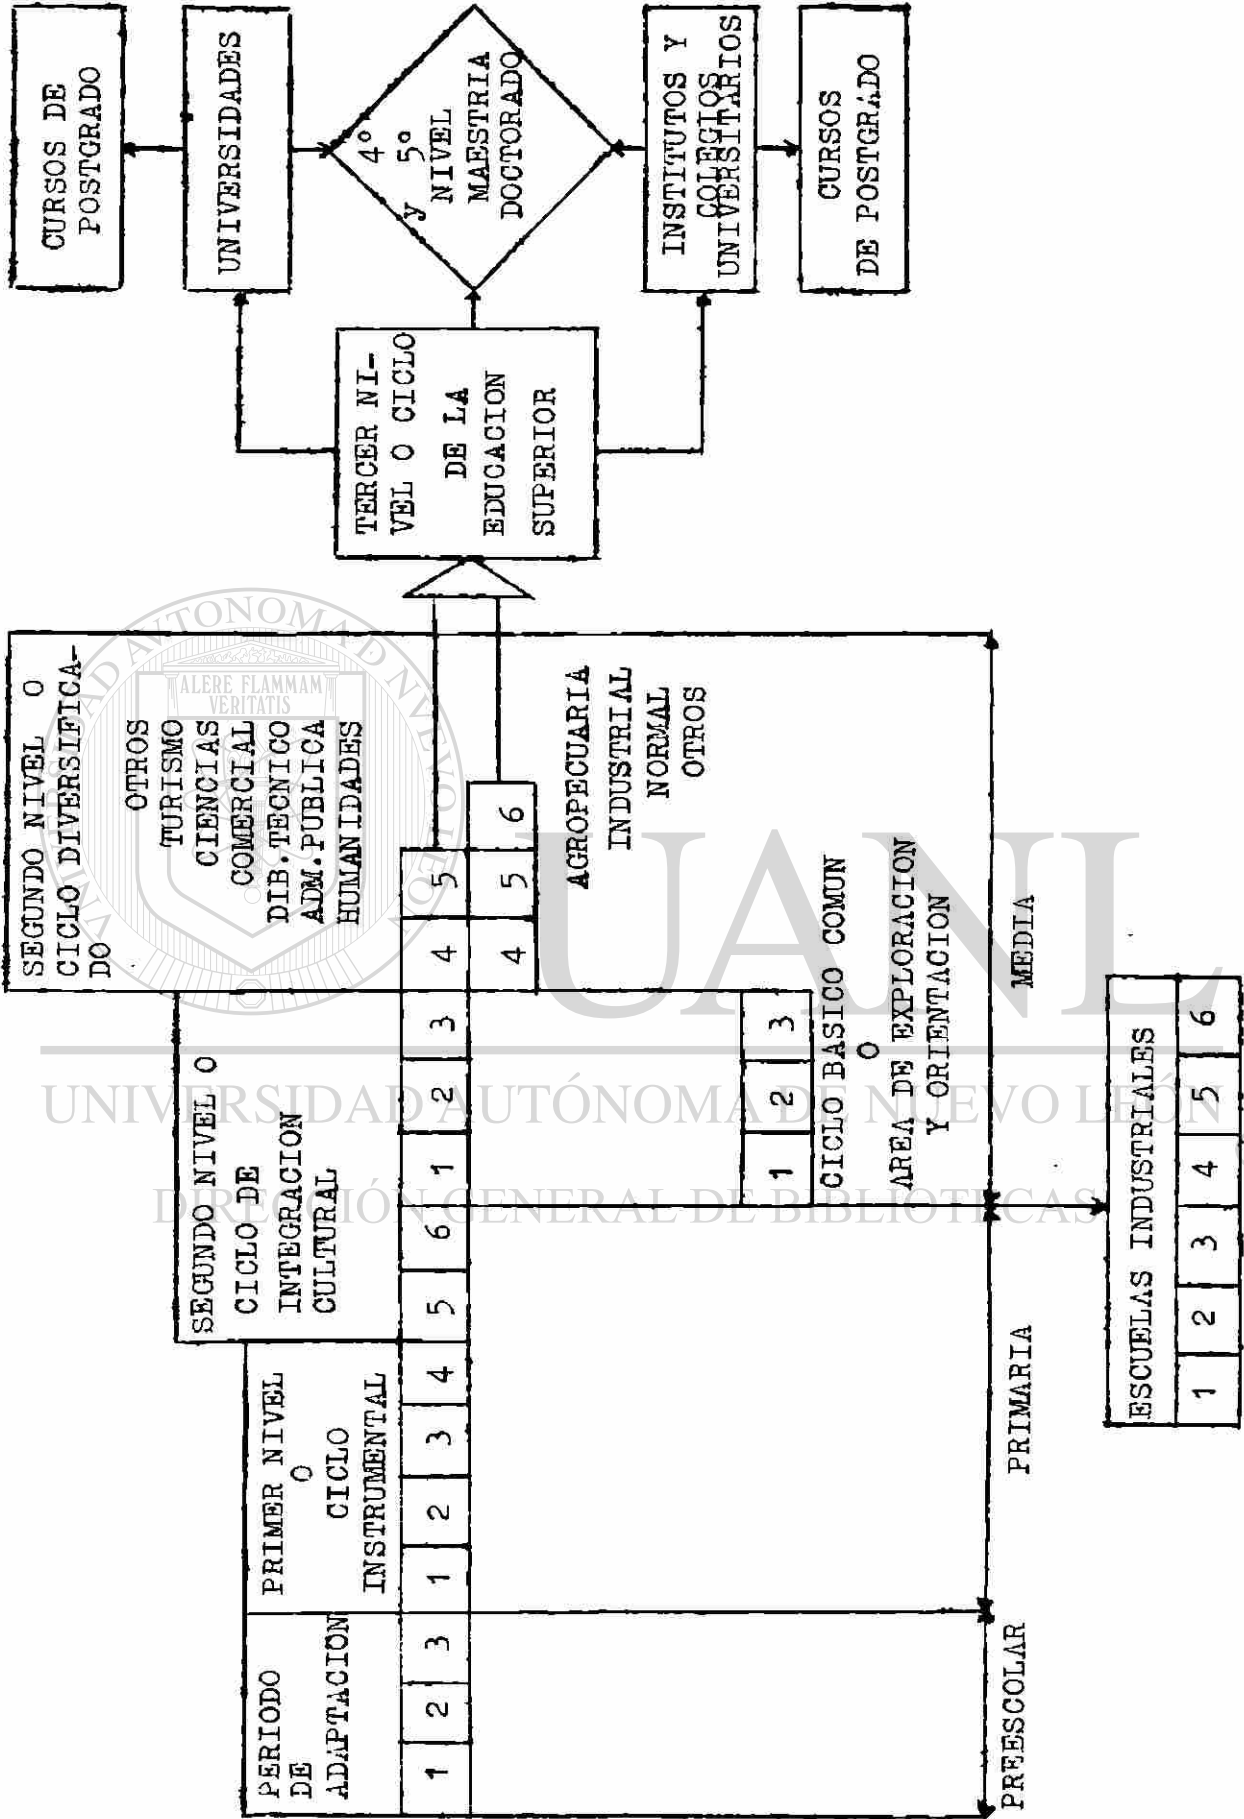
CURSOS DE POSTGRADO

UNIVERSIDADES

4° y 5° NIVEL MAESTRIA DOCTORADO

INSTITUTOS Y COLEGIOS UNIVERSITARIOS

CURSOS DE POSTGRADO

TERCER NIVEL O CICLO DE LA EDUCACION SUPERIOR

SEGUNDO NIVEL O CICLO DIVERSIFICADO

OTROS
TURISMO
CIENCIAS
COMERCIAL
DIB. TECNICO
ADM. PUBLICA
HUMANIDADES

ALERE FLAMMAM VERITATIS

4 5
4 5 6

AGROPECUARIA
INDUSTRIAL
NORMAL
OTROS

SEGUNDO NIVEL O CICLO DE INTEGRACION CULTURAL

1 2 3 4 5 6

1 2 3

CICLO BASICO COMUN O AREA DE EXPLORACION Y ORIENTACION

MEDIA

PRIMER NIVEL O CICLO INSTRUMENTAL

1 2 3 4

PERIODO DE ADAPTACION

1 2 3

PRIMARIA

PREESCOLAR

ESCUELAS INDUSTRIALES

1 2 3 4 5 6

UNIVERSIDAD AUTÓNOMA DE NUEVO LEÓN

DIRECCIÓN GENERAL DE BIBLIOTECAS

UANL